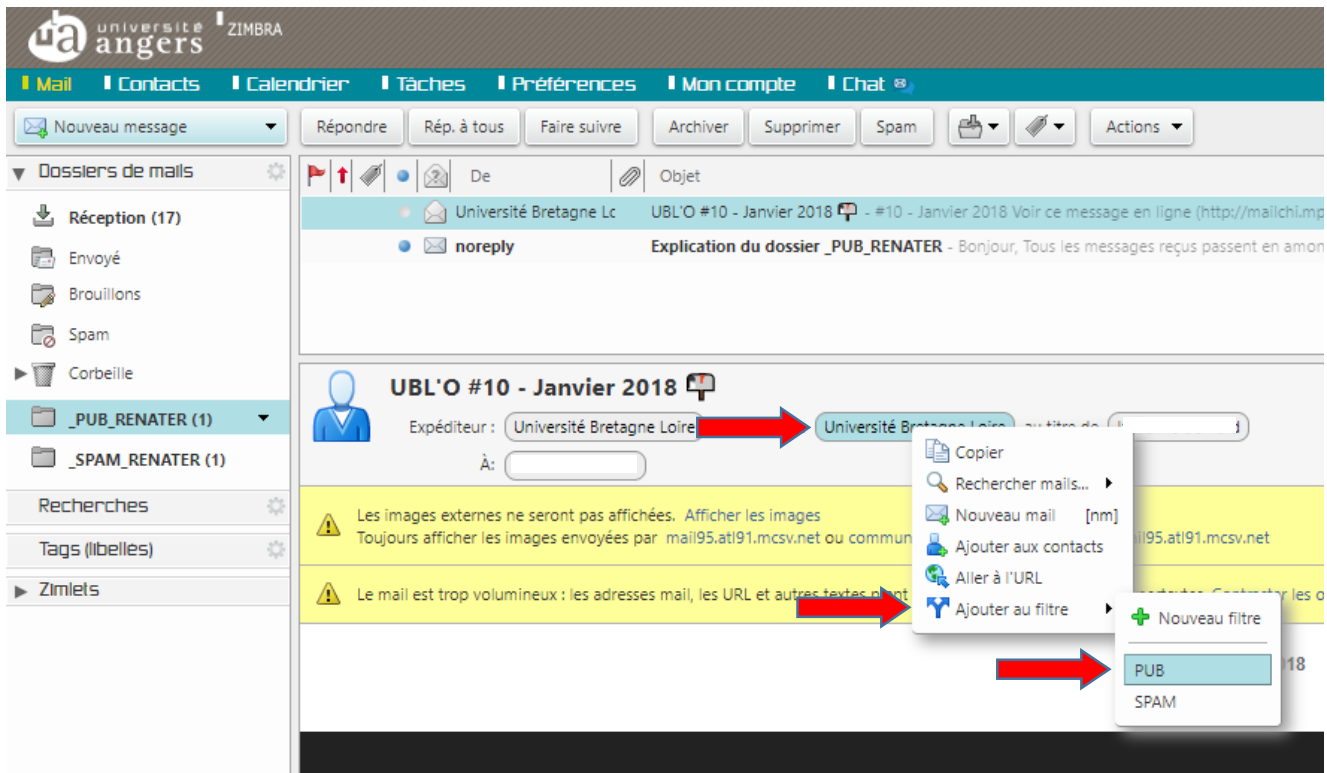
ua université angers ZIMBRA

Mail Contacts Calendrier Tâches Préférences Mon compte Chat

Nouveau message Répondre Rép. à tous Faire suivre Archiver Supprimer Spam Actions

Dossiers de mails
Réception (17)
Envoyé
Brouillons
Spam
Corbeille
_PUB_RENATER (1)
_SPAM_RENATER (1)
Recherches
Tags (libelles)
Zimlets

De Objet
Université Bretagne Lo UBL'O #10 - Janvier 2018 - #10 - Janvier 2018 Voir ce message en ligne (http://mailchi.mp
noreply Explication du dossier _PUB_RENATER - Bonjour, Tous les messages reçus passent en amon

UBL'O #10 - Janvier 2018

Expéditeur : Université Bretagne Loire Université Bretagne Loire au titre de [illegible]

À:

Les images externes ne seront pas affichées. Afficher les images
Toujours afficher les images envoyées par mail95.atl91.mcsv.net ou commun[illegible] ail95.atl91.mcsv.net

Le mail est trop volumineux : les adresses mail, les URL et autres textes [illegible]

Copier
Rechercher mails...
Nouveau mail [nm]
Ajouter aux contacts
Aller à l'URL
Ajouter au filtre

Nouveau filtre
PUB
SPAM

018